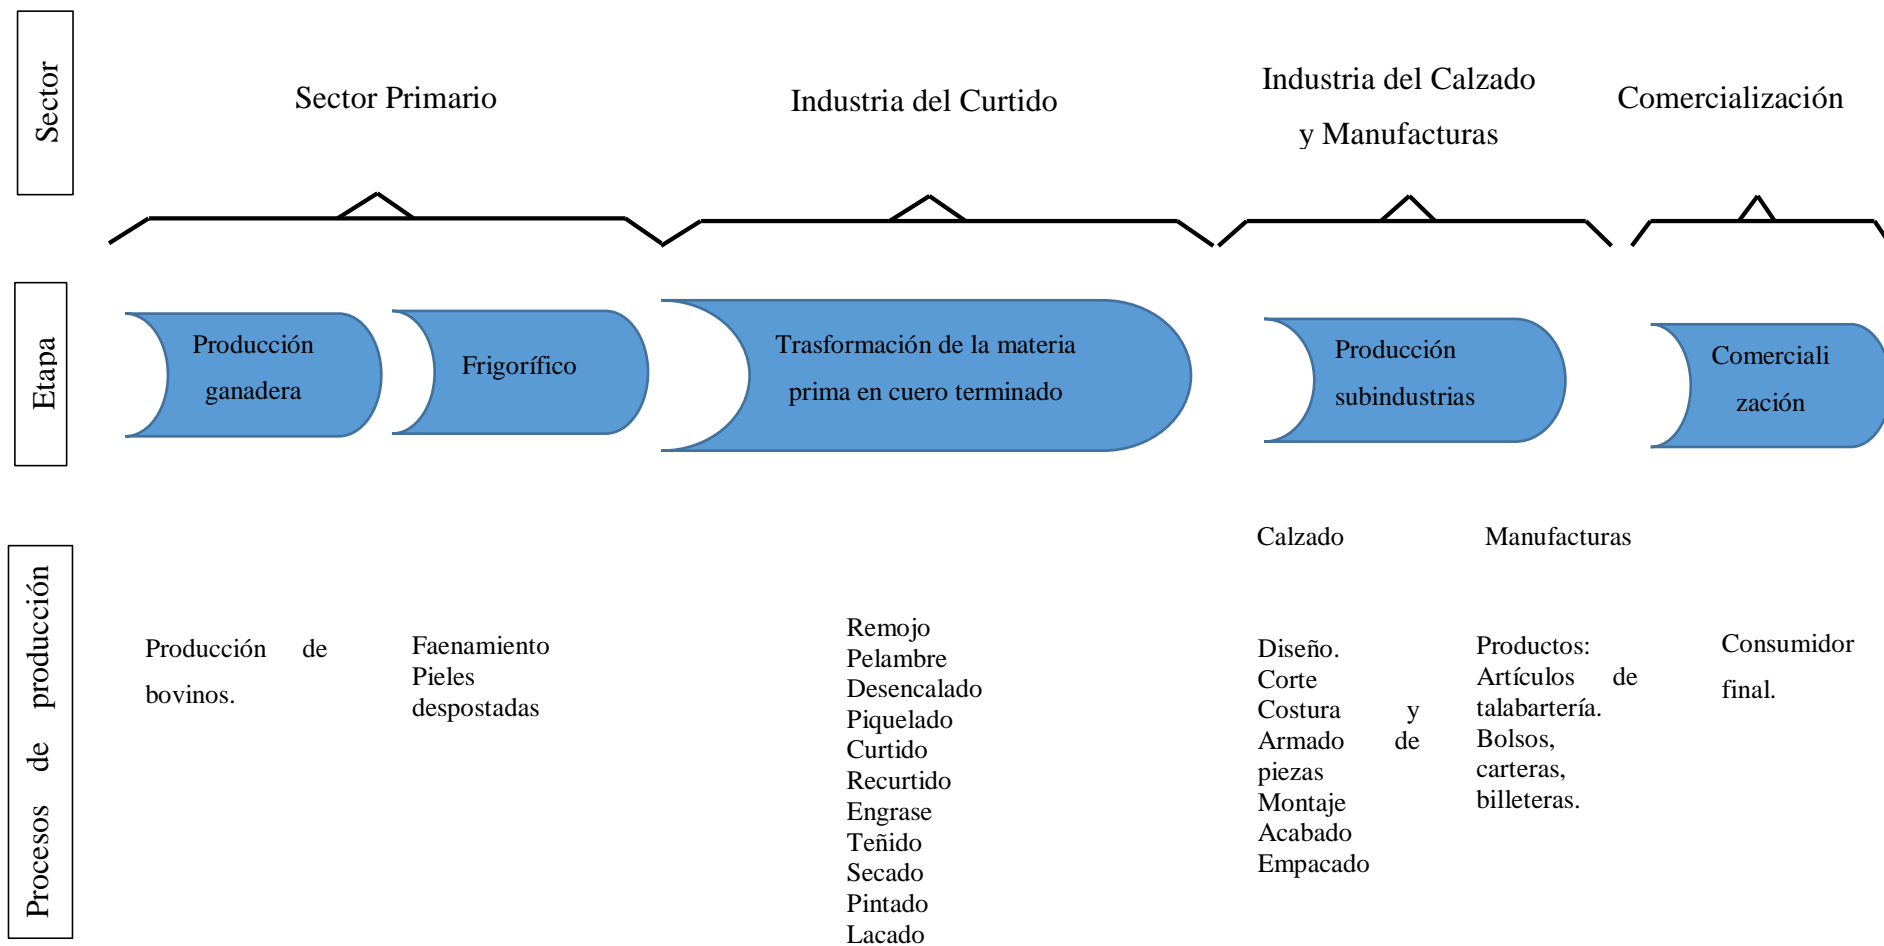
Sector

Sector Primario

Industria del Curtido

Industria del Calzado y Manufacturas

Comercialización

Etapa

Producción ganadera

Frigorífico

Trasformación de la materia prima en cuero terminado

Producción subindustrias

Comerciali zación

Procesos de producción

Producción de bovinos.

Faenamiento
Pieles despostadas

Remojo
Pelambre
Desencalado
Piquelado
Curtido
Recurtido
Engrase
Teñido
Secado
Pintado
Lacado

Calzado

Diseño.
Corte
Costura y Armado de piezas
Montaje
Acabado
Empacado

Manufacturas

Productos:
Artículos de talabartería.
Bolsos, carteras, billeteras.

Consumidor final.